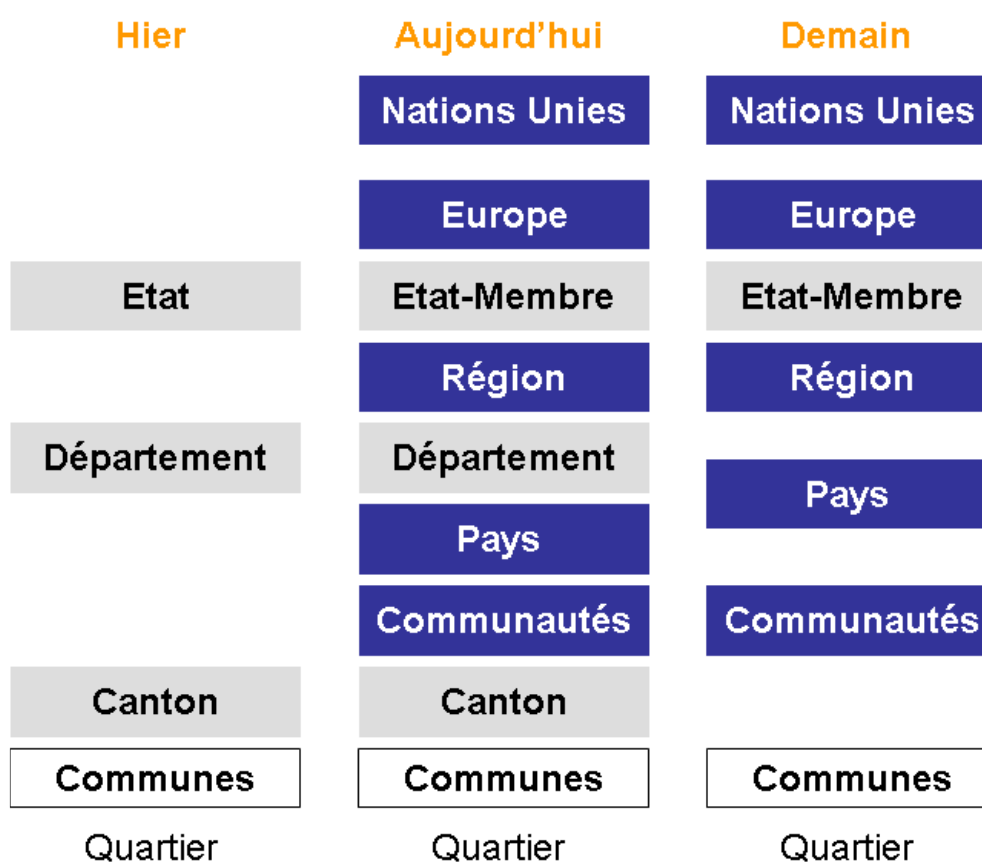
| Hier | Aujourd'hui | Demain |
|---|---|---|
| | Nations Unies | Nations Unies |
| | Europe | Europe |
| Etat | Etat-Membre | Etat-Membre |
| | Région | Région |
| Département | Département | |
| | Pays | Pays |
| | Communautés | Communautés |
| Canton | Canton | |
| Communes | Communes | Communes |
| Quartier | Quartier | Quartier |